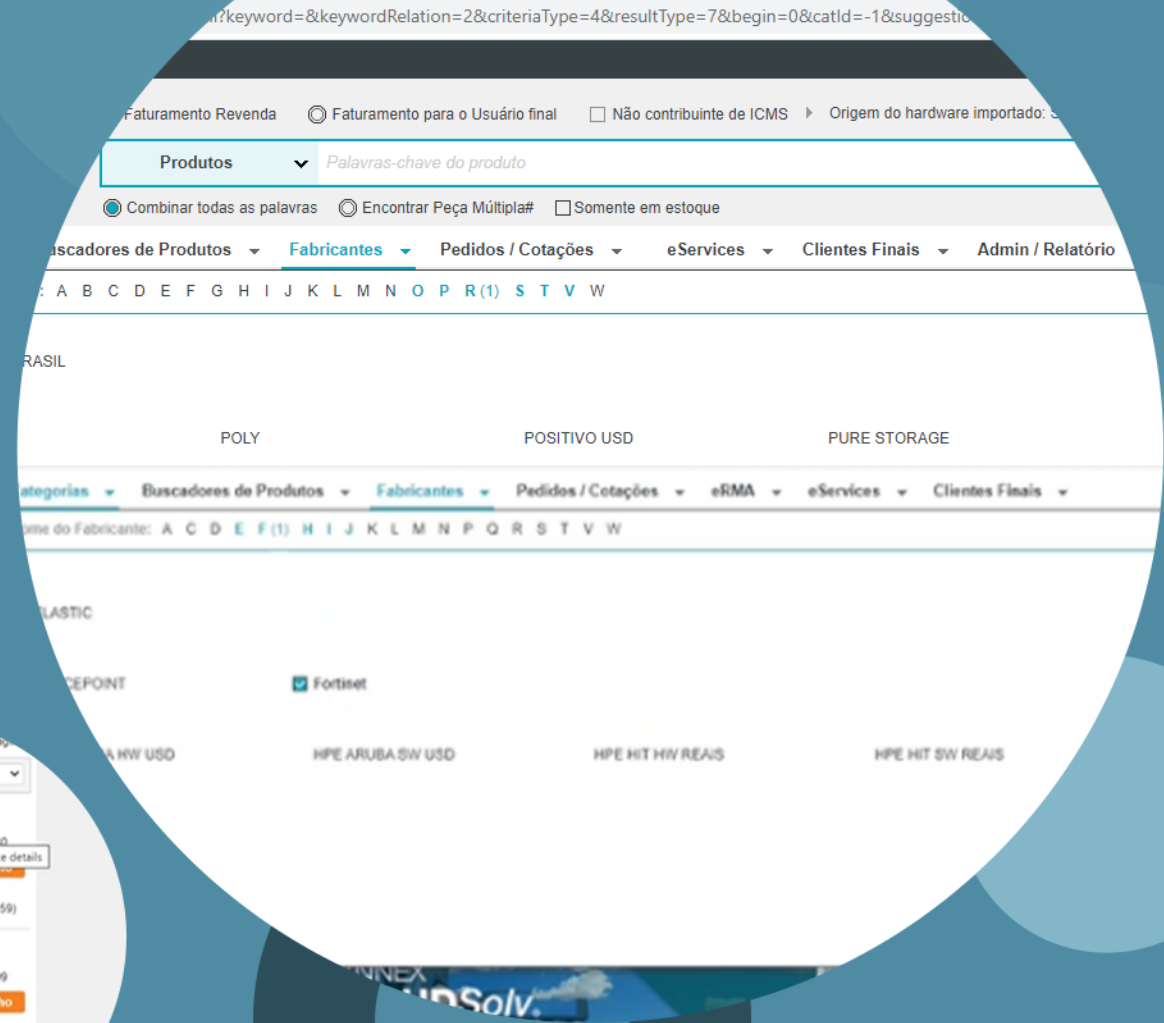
n?keyword=&keywordRelation=2&criteriaType=4&resultType=7&begin=0&catId=-1&suggestio

Faturamento Revenda Faturamento para o Usuário final Não contribuinte de ICMS Origem do hardware importado: S

Produtos Palavras-chave do produto

Combinar todas as palavras Encontrar Peça Múltipla# Somente em estoque

uscadores de Produtos Fabricantes Pedidos / Cotações eServices Clientes Finais Admin / Relatório

: A B C D E F G H I J K L M N O P R (1) S T V W

RASIL

POLY POSITIVO USD PURE STORAGE

ategorias Buscadores de Produtos Fabricantes Pedidos / Cotações eRMA eServices Clientes Finais

ome do Fabricante: A C D E F (1) H I J K L M N P Q R S T V W

LASTIC

CEPOINT Fortinet

A HW USD HPE ARUBA SW USD HPE HIT HW REAIS HPE HIT SW REAIS

e details

59)

NNEX

DSolv.